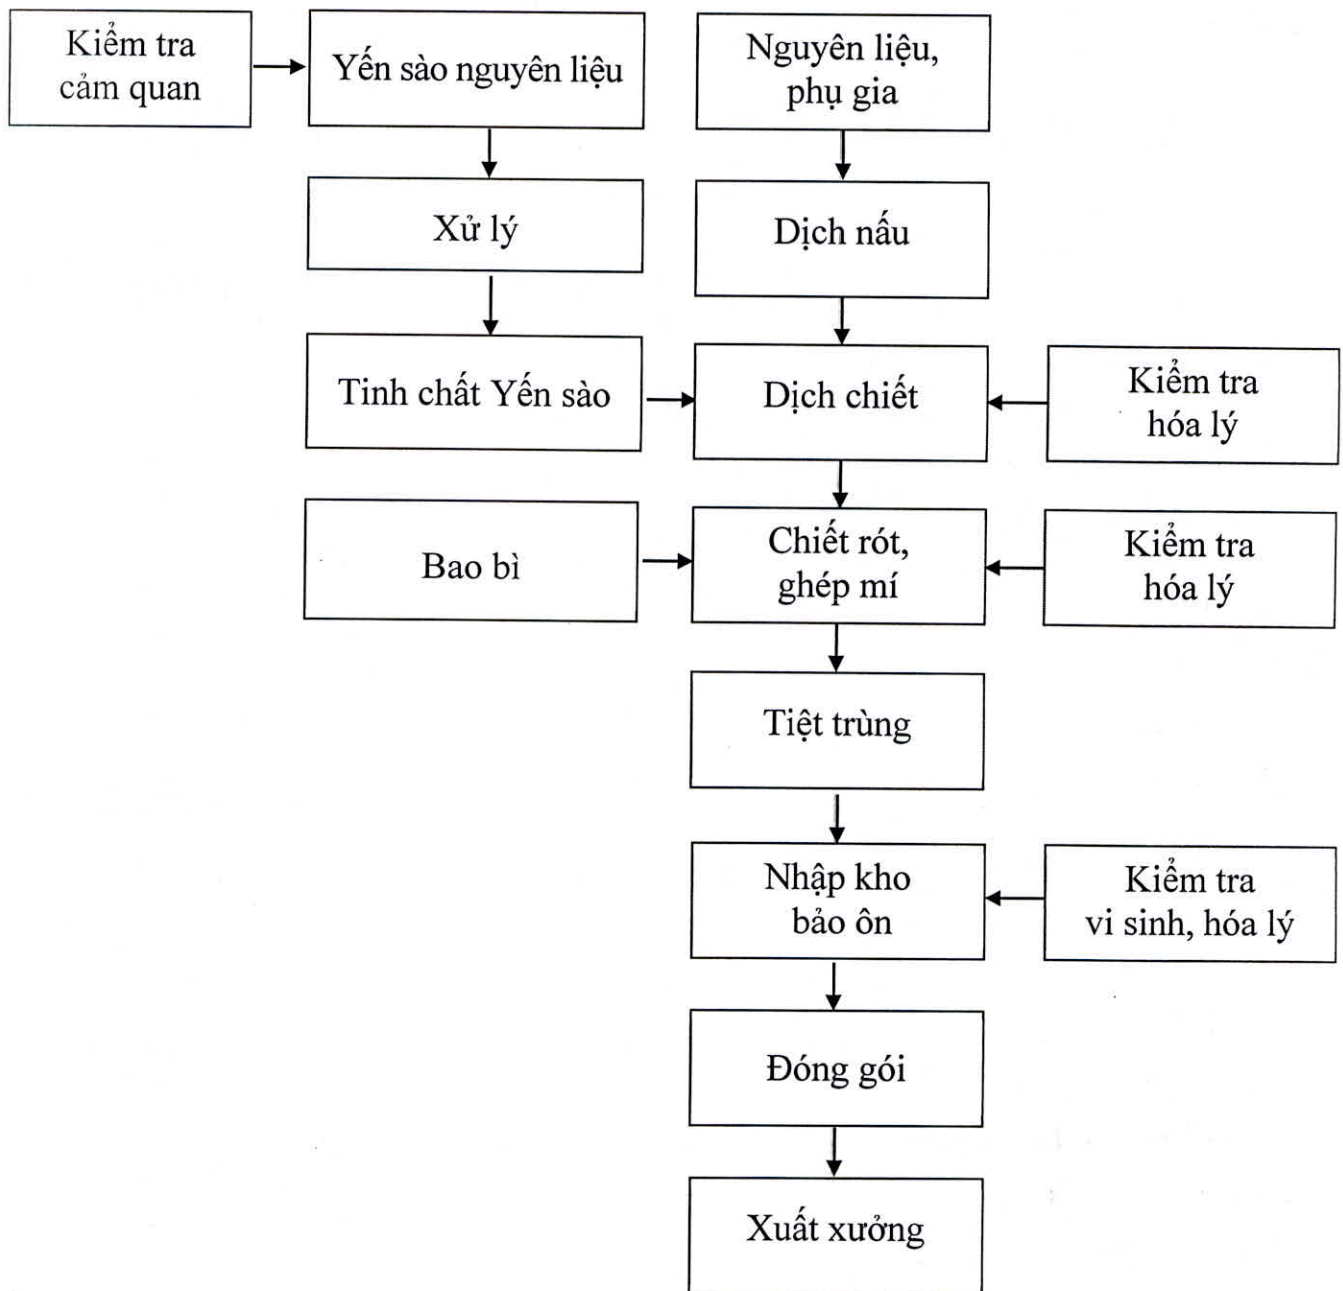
Kiểm tra cảm quan

Yến sào nguyên liệu

Nguyên liệu, phụ gia

Xử lý

Dịch nấu

Tinh chất Yến sào

Dịch chiết

Kiểm tra hóa lý

Bao bì

Chiết rót, ghép mí

Kiểm tra hóa lý

Tiệt trùng

Nhập kho bảo ôn

Kiểm tra vi sinh, hóa lý

Đóng gói

Xuất xưởng